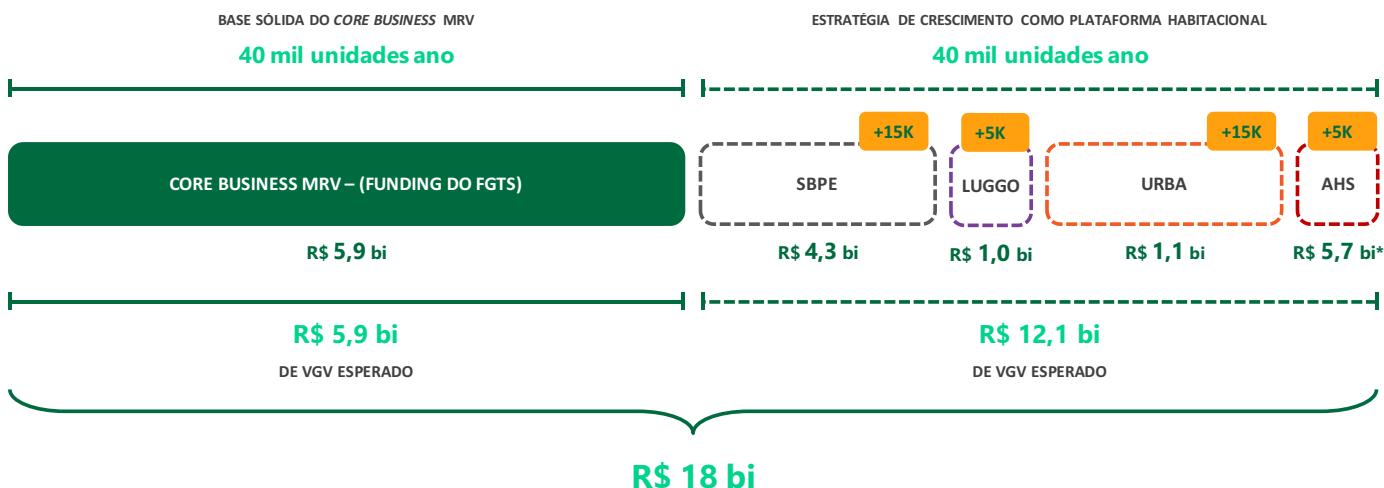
BASE SÓLIDA DO CORE BUSINESS MRV

40 mil unidades ano

ESTRATÉGIA DE CRESCIMENTO COMO PLATAFORMA HABITACIONAL

40 mil unidades ano

CORE BUSINESS MRV – (FUNDING DO FGTS)

R$ 5,9 bi

+15K

SBPE

R$ 4,3 bi

+5K

LUGGO

R$ 1,0 bi

+15K

URBA

R$ 1,1 bi

+5K

AHS

R$ 5,7 bi*

R$ 5,9 bi

DE VGV ESPERADO

R$ 12,1 bi

DE VGV ESPERADO

R$ 18 bi